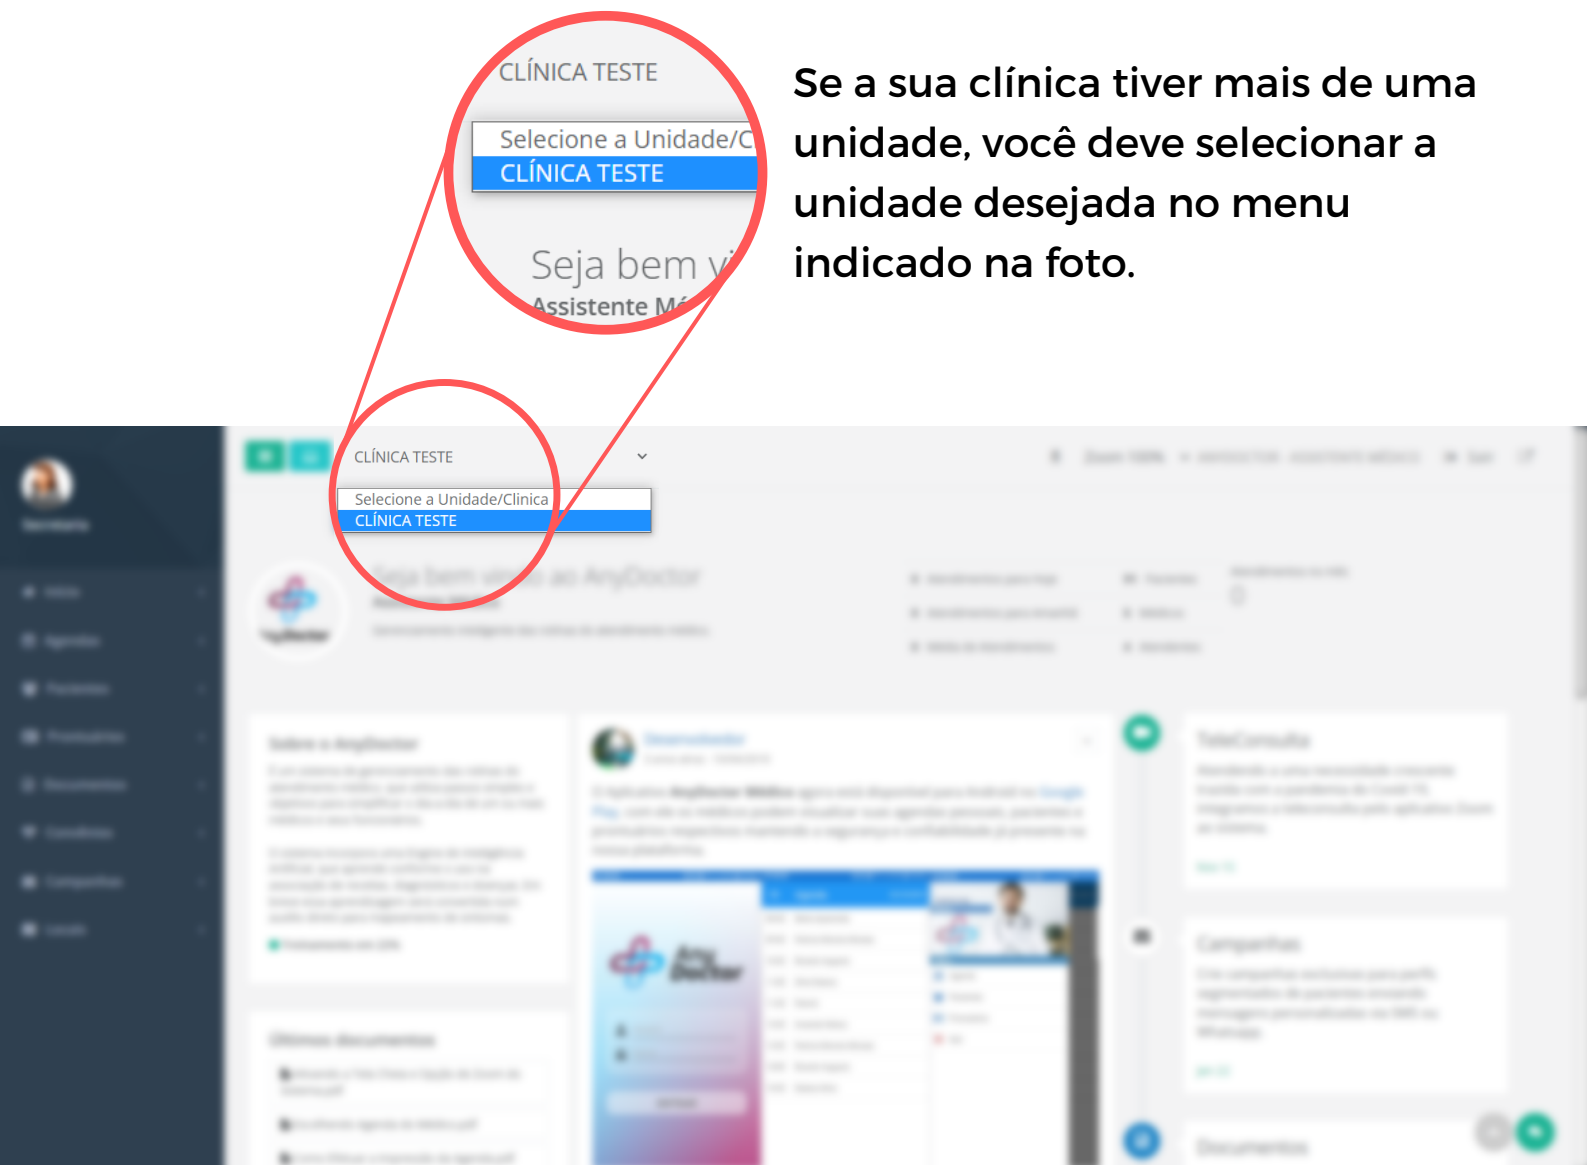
CLÍNICA TESTE

Selecione a Unidade/C

CLÍNICA TESTE

Seja bem v

Assistente Mé

Se a sua clínica tiver mais de uma unidade, você deve selecionar a unidade desejada no menu indicado na foto.

CLÍNICA TESTE

Selecione a Unidade/Clinica

CLÍNICA TESTE